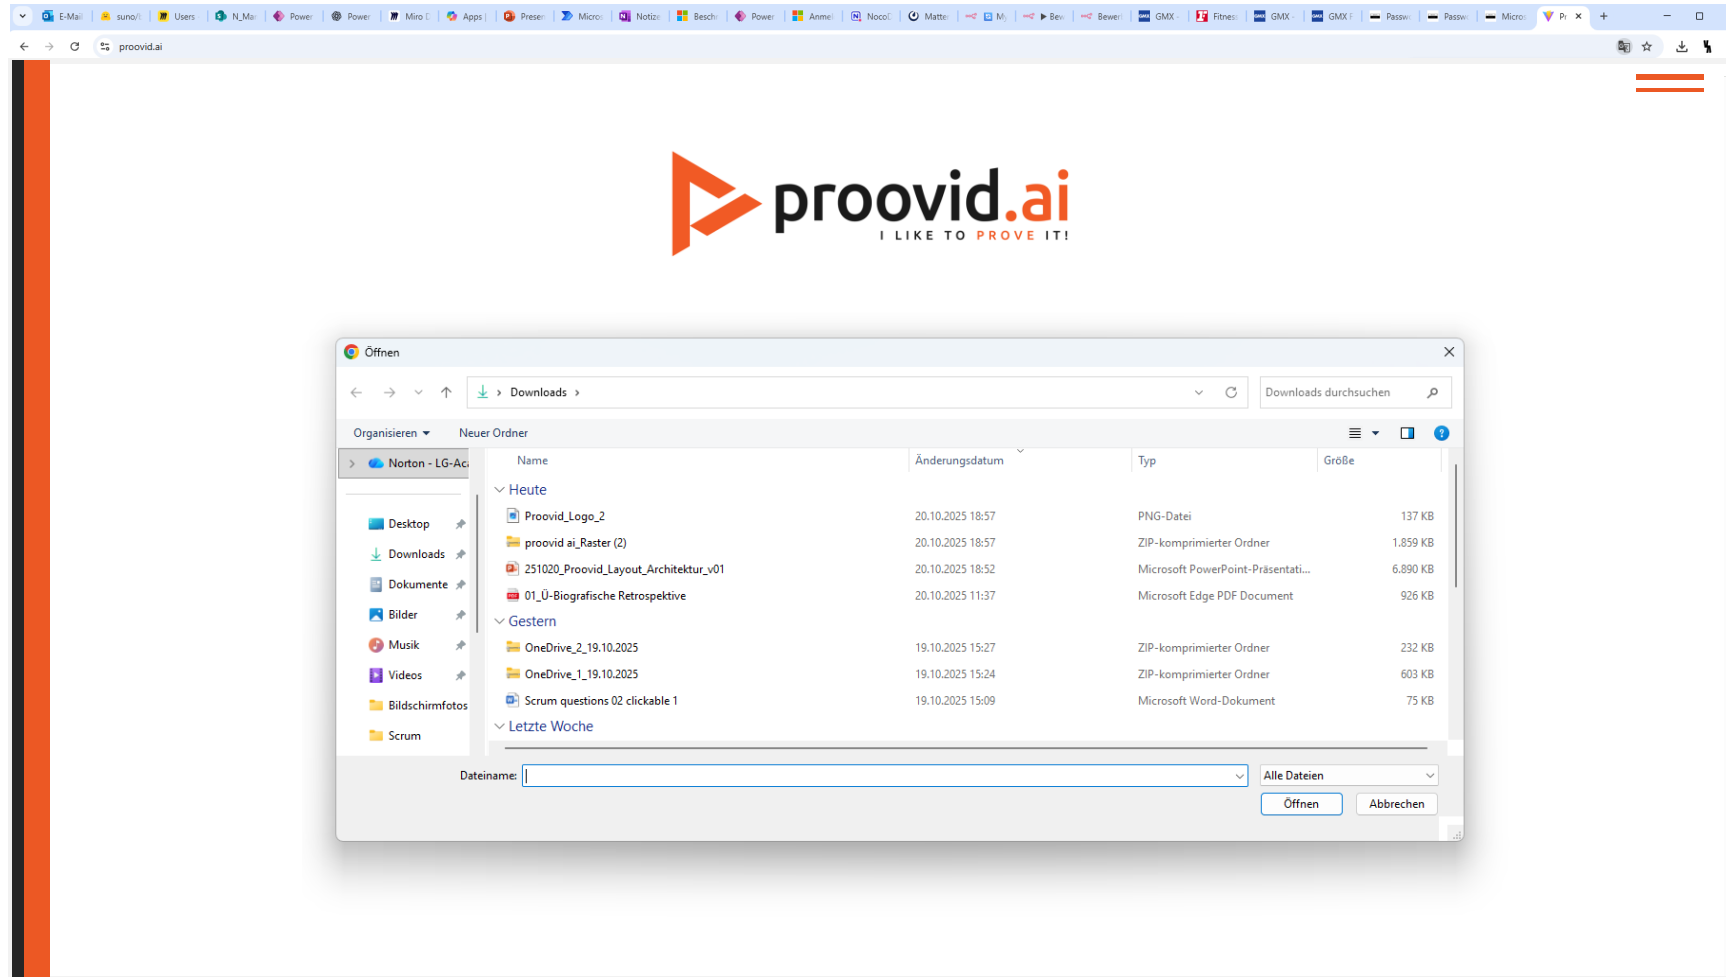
E-Mail | suno/ | Users | N_Ma | Power | Power | Miro | Apps | Presen | Micro | Notize | Besch | Power | Anmel | Noco | Matte | M | Bew | Bewer | GMX | Fitness | GMX | GMX | Passw | Passw | Micro | P ×

proovid.ai

proovid.ai
I LIKE TO PROVE IT!

Öffnen

Downloads ›

Downloads durchsuchen

Organisieren ▾ Neuer Ordner

Norton - LG-Ac

Desktop
Downloads
Dokumente
Bilder
Musik
Videos
Bildschirmfotos
Scrum

| Name | Änderungsdatum | Typ | Größe |
|---|---|---|---|
| Heute | | | |
| Proovid_Logo_2 | 20.10.2025 18:57 | PNG-Datei | 137 KB |
| proovid ai_Raster (2) | 20.10.2025 18:57 | ZIP-komprimierter Ordner | 1.859 KB |
| 251020_Proovid_Layout_Architektur_v01 | 20.10.2025 18:52 | Microsoft PowerPoint-Präsentati... | 6.890 KB |
| 01_Ü-Biografische Retrospektive | 20.10.2025 11:37 | Microsoft Edge PDF Document | 926 KB |
| Gestern | | | |
| OneDrive_2_19.10.2025 | 19.10.2025 15:27 | ZIP-komprimierter Ordner | 232 KB |
| OneDrive_1_19.10.2025 | 19.10.2025 15:24 | ZIP-komprimierter Ordner | 603 KB |
| Scrum questions 02 clickable 1 | 19.10.2025 15:09 | Microsoft Word-Dokument | 75 KB |
| Letzte Woche | | | |

Dateiname:
Alle Dateien
Öffnen Abbrechen